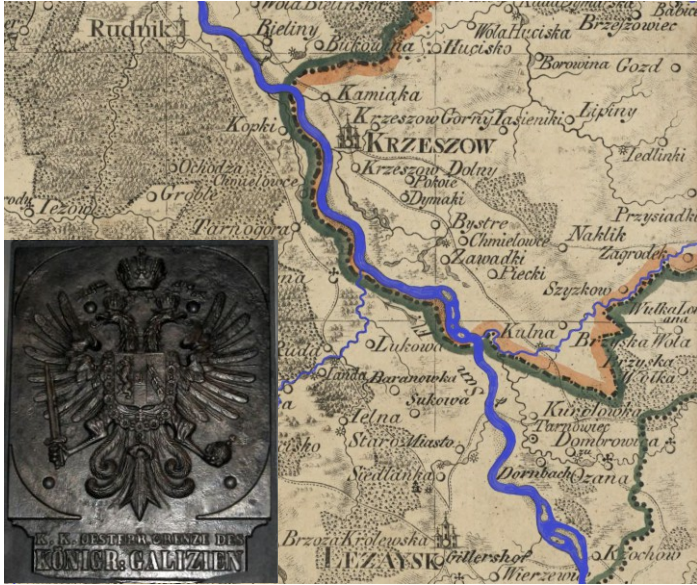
Rudnik
Wola Bielinska
Bieliny
Bukowina
Wola Hucisska
Hucisko
Brzezowiec
Borowina
Gozd
Kamionka
Krzeszow Gorny
Lasieniki
Lipiny
Kopki
KRZESZOW
Jedlinki
Krzeszow Dolny
Pokoie
Dymaki
Ochoden
Chmielowce
Groble
Jezow
Tarnogora
Bystre
Chmielowce
Przysiadki
Naklik
Zawadki
Zagrodek
Piecki
Szyzkow
Wulka Lu
Kulna
Brzyska Wola
Przyska Wulka
Rudka
Lukowa
Landa
Baranowka
Sukowa
Jelna
Kurilowka
Tarnowiec
Staro Miasto
Dombrowica
Siedlanka
Dornbach
Ozana
Brzoza Krolewska
LEZAYSK
Gillershof
Wierzewa
Krochow
K. K. OESTERR. GRENZE DES
KÖNIGR: GALIZIEN